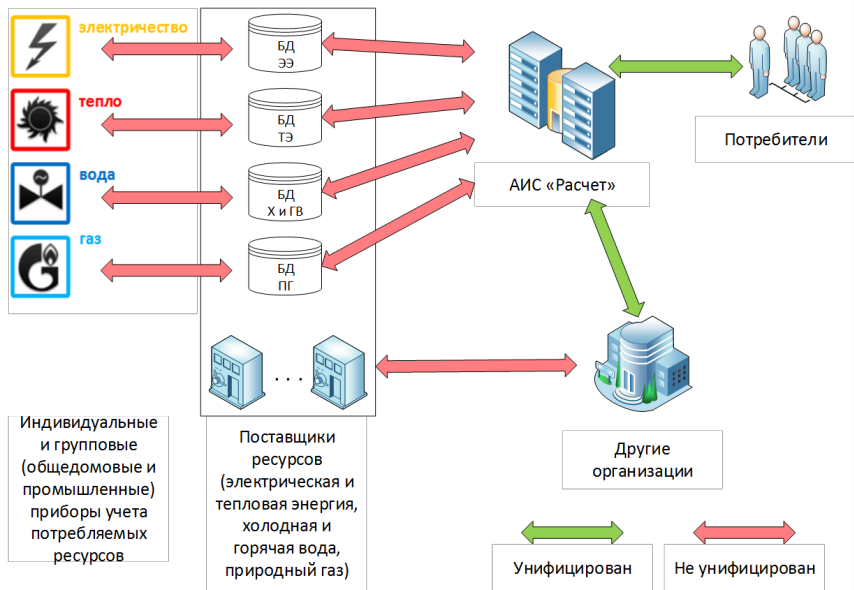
электричество

тепло

вода

газ

БД
ЭЭ

БД
ТЭ

БД
Х и ГВ

БД
ПГ

. . .

АИС «Расчет»

Потребители

Другие организации

Индивидуальные и групповые (общедомовые и промышленные) приборы учета потребляемых ресурсов

Поставщики ресурсов (электрическая и тепловая энергия, холодная и горячая вода, природный газ)

Унифицирован

Не унифицирован